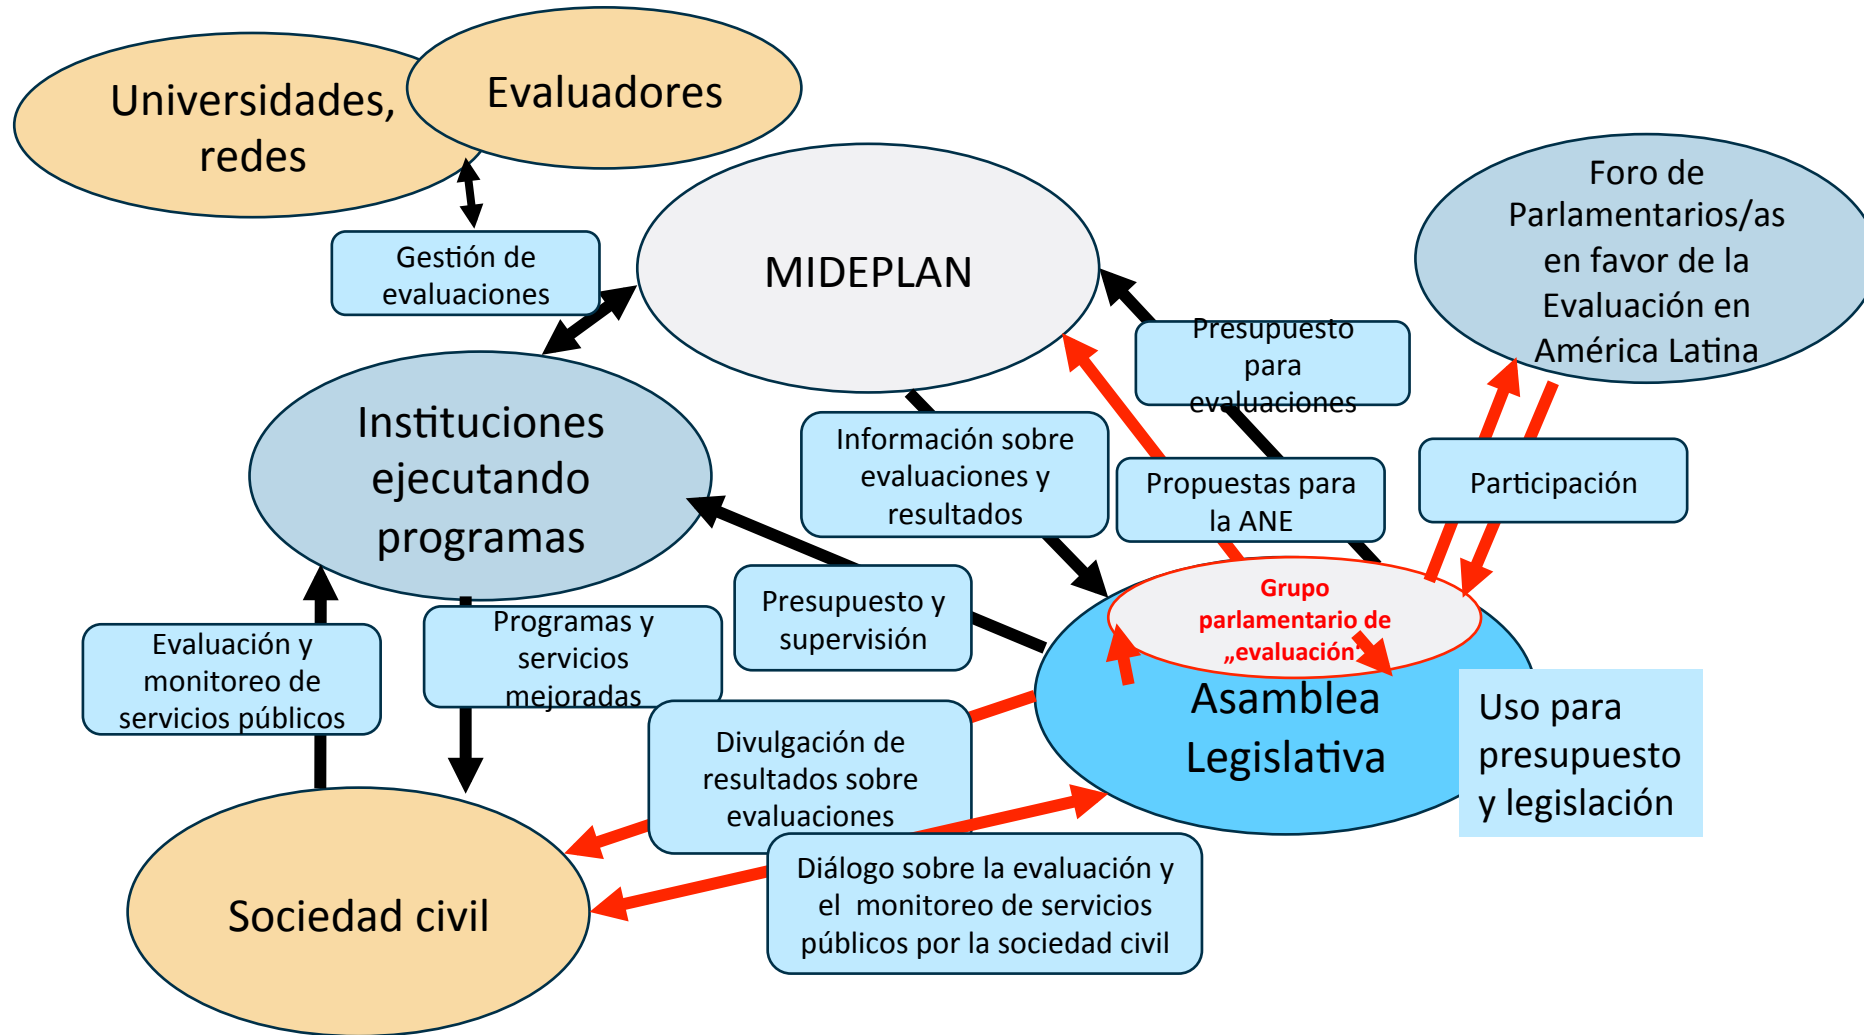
Universidades, redes

Evaluadores

Gestión de evaluaciones

MIDEPLAN

Presupuesto para evaluaciones

Foro de Parlamentarios/as en favor de la Evaluación en América Latina

Instituciones ejecutando programas

Información sobre evaluaciones y resultados

Propuestas para la ANE

Participación

Presupuesto y supervisión

Grupo parlamentario de „evaluación"

Evaluación y monitoreo de servicios públicos

Programas y servicios mejoradas

Asamblea Legislativa

Uso para presupuesto y legislación

Divulgación de resultados sobre evaluaciones

Sociedad civil

Diálogo sobre la evaluación y el monitoreo de servicios públicos por la sociedad civil